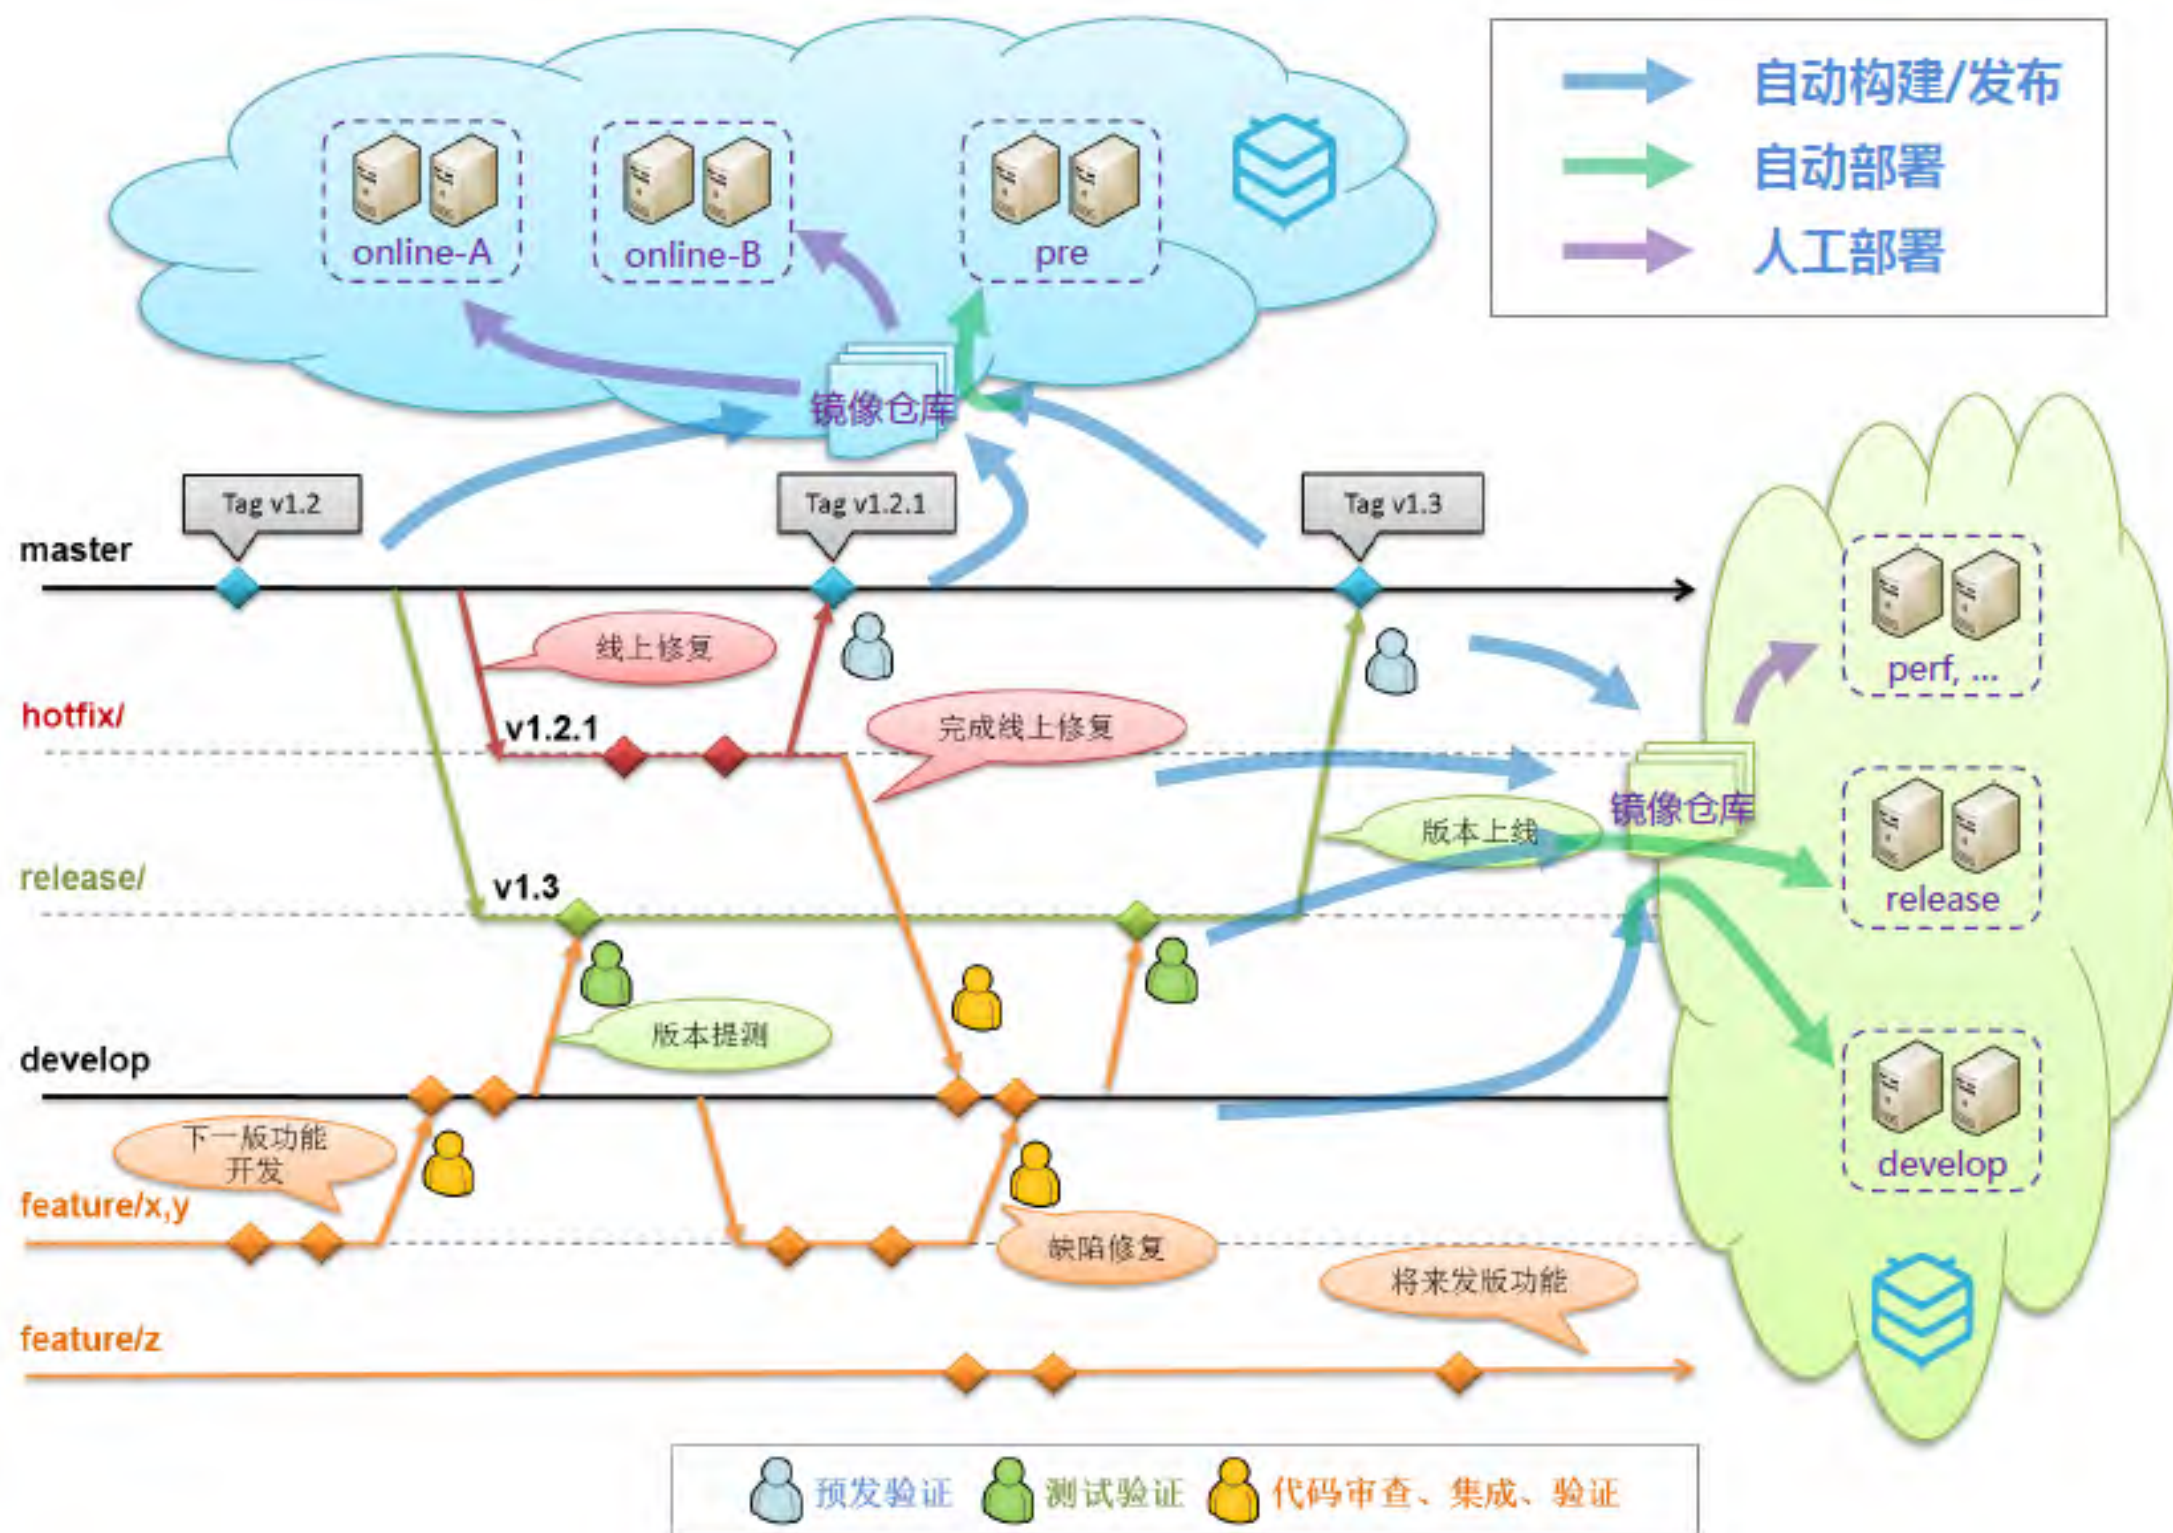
online-A
online-B
pre
自动构建/发布
自动部署
人工部署
镜像仓库
Tag v1.2
Tag v1.2.1
Tag v1.3
master
线上修复
hotfix/
v1.2.1
完成线上修复
perf, ...
镜像仓库
版本上线
release
release/
v1.3
版本提测
develop
下一版功能开发
develop
feature/x,y
缺陷修复
将来发版功能
feature/z
预发验证
测试验证
代码审查、集成、验证